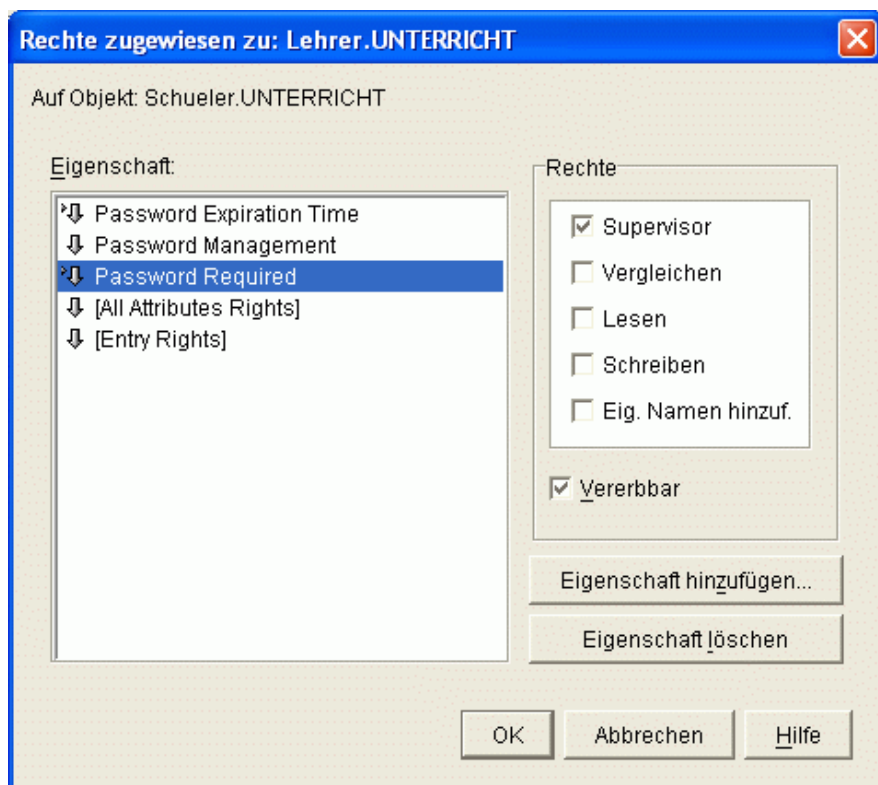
Rechte zugewiesen zu: Lehrer.UNTERRICHT

Auf Objekt: Schueler.UNTERRICHT

Eigenschaft:

Password Expiration Time
Password Management
Password Required
[All Attributes Rights]
[Entry Rights]

Rechte

Supervisor
Vergleichen
Lesen
Schreiben
Eig. Namen hinzuf.

Vererbbar

Eigenschaft hinzufügen...

Eigenschaft löschen

OK

Abbrechen

Hilfe